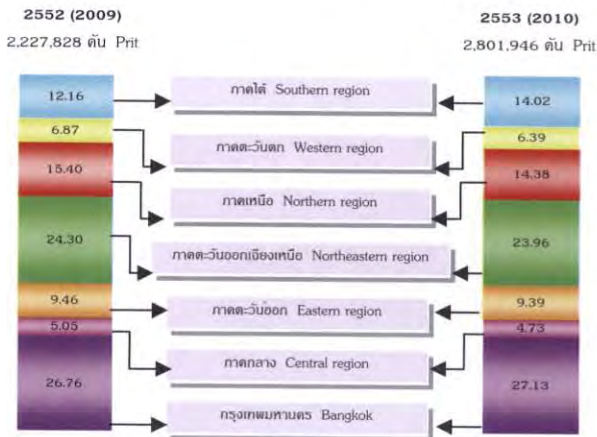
2552 (2009)
2,227,828 ตัน Prit

2553 (2010)
2,801,946 ตัน Prit

12.16
6.87
15.40
24.30
9.46
5.05
26.76

ภาคใต้ Southern region
ภาคตะวันตก Western region
ภาคเหนือ Northern region
ภาคตะวันออกเฉียงเหนือ Northeastern region
ภาคตะวันออก Eastern region
ภาคกลาง Central region
กรุงเทพมหานคร Bangkok

14.02
6.39
14.38
23.96
9.39
4.73
27.13